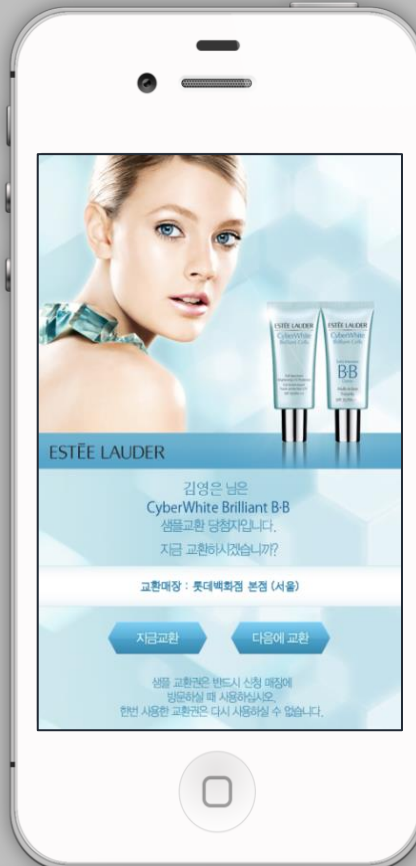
ESTĒE LAUDER

ESTĒE LAUDER
CyberWhite
Brilliant Cells

ESTĒE LAUDER
CyberWhite
Brilliant Cells
BB

ESTĒE LAUDER

김영은 님은
CyberWhite Brilliant B·B
샘플교환 당첨자입니다.
지금 교환하시겠습니까?

교환매장 : 롯데백화점 본점 (서울)

지금교환

다음에 교환

샘플 교환권은 반드시 신청 매장에
방문하실 때 사용하십시오.
한번 사용한 교환권은 다시 사용하실 수 없습니다.